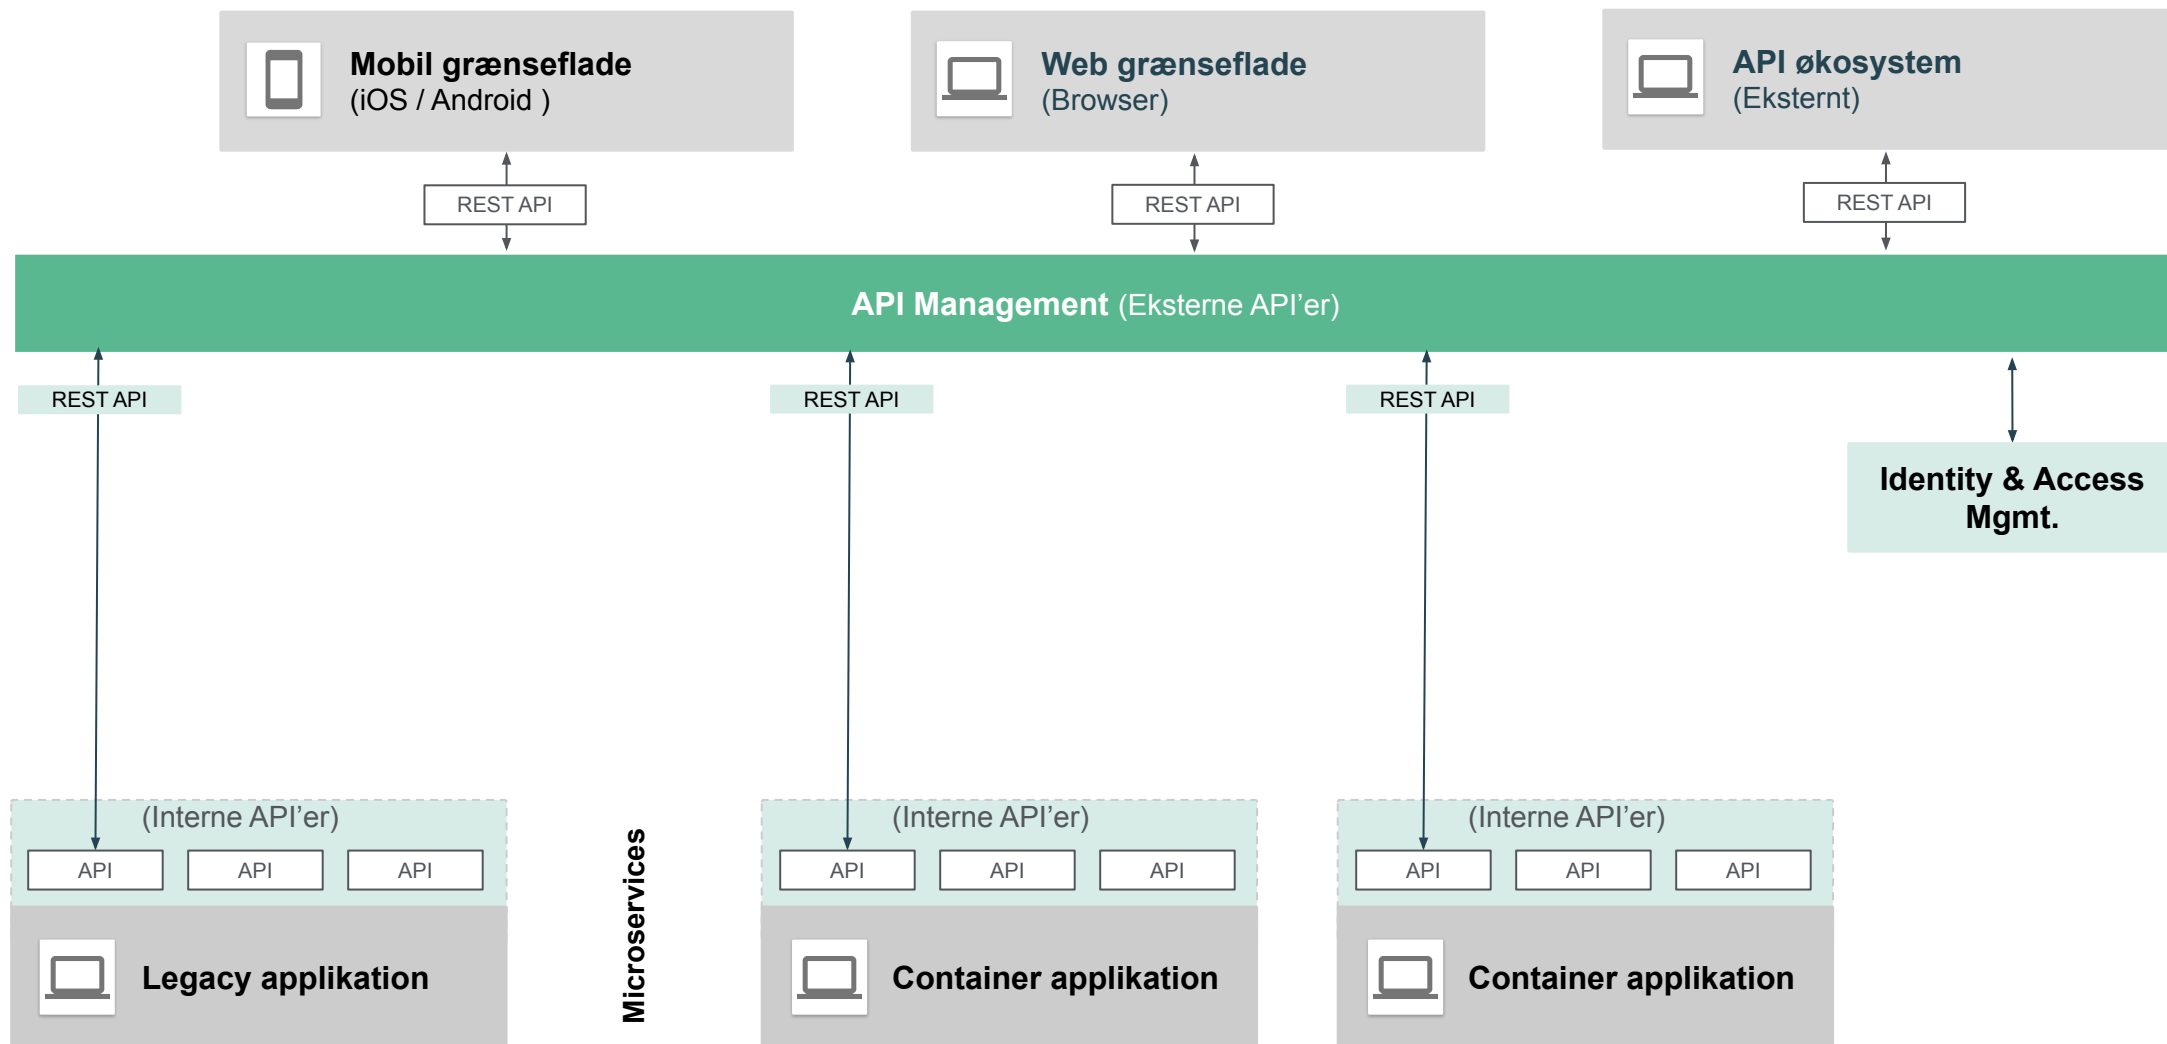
Mobil grænseflade
(iOS / Android )

Web grænseflade
(Browser)

API økosystem
(Eksternt)

REST API

REST API

REST API

API Management (Eksterne API'er)

REST API

REST API

REST API

Identity & Access Mgmt.

(Interne API'er)

API | API | API

Legacy applikation

Microservices

(Interne API'er)

API | API | API

Container applikation

(Interne API'er)

API | API | API

Container applikation